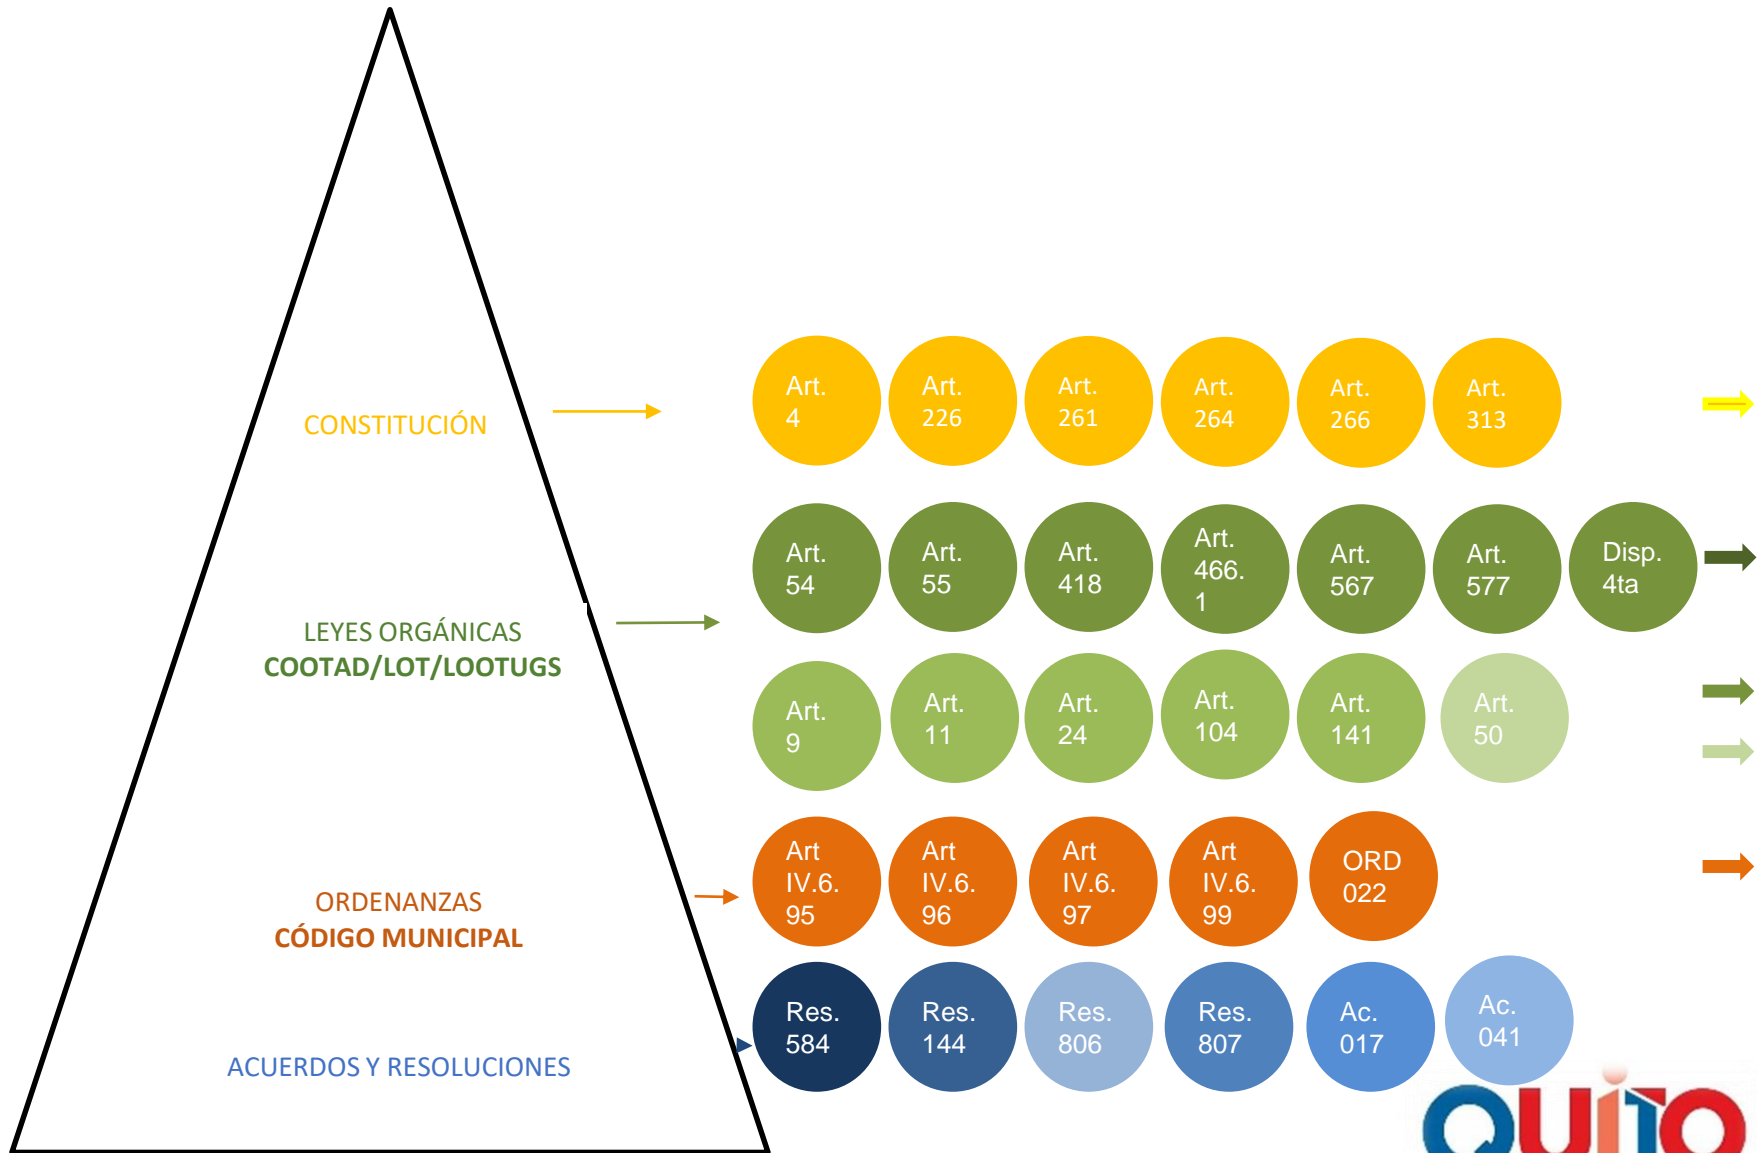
CONSTITUCIÓN

LEYES ORGÁNICAS
COOTAD/LOT/LOOTUGS

ORDENANZAS
CÓDIGO MUNICIPAL

ACUERDOS Y RESOLUCIONES

Art. 4

Art. 226

Art. 261

Art. 264

Art. 266

Art. 313

Art. 54

Art. 55

Art. 418

Art. 466. 1

Art. 567

Art. 577

Disp. 4ta

Art. 9

Art. 11

Art. 24

Art. 104

Art. 141

Art. 50

Art IV.6. 95

Art IV.6. 96

Art IV.6. 97

Art IV.6. 99

ORD 022

Res. 584

Res. 144

Res. 806

Res. 807

Ac. 017

Ac. 041

QUITO